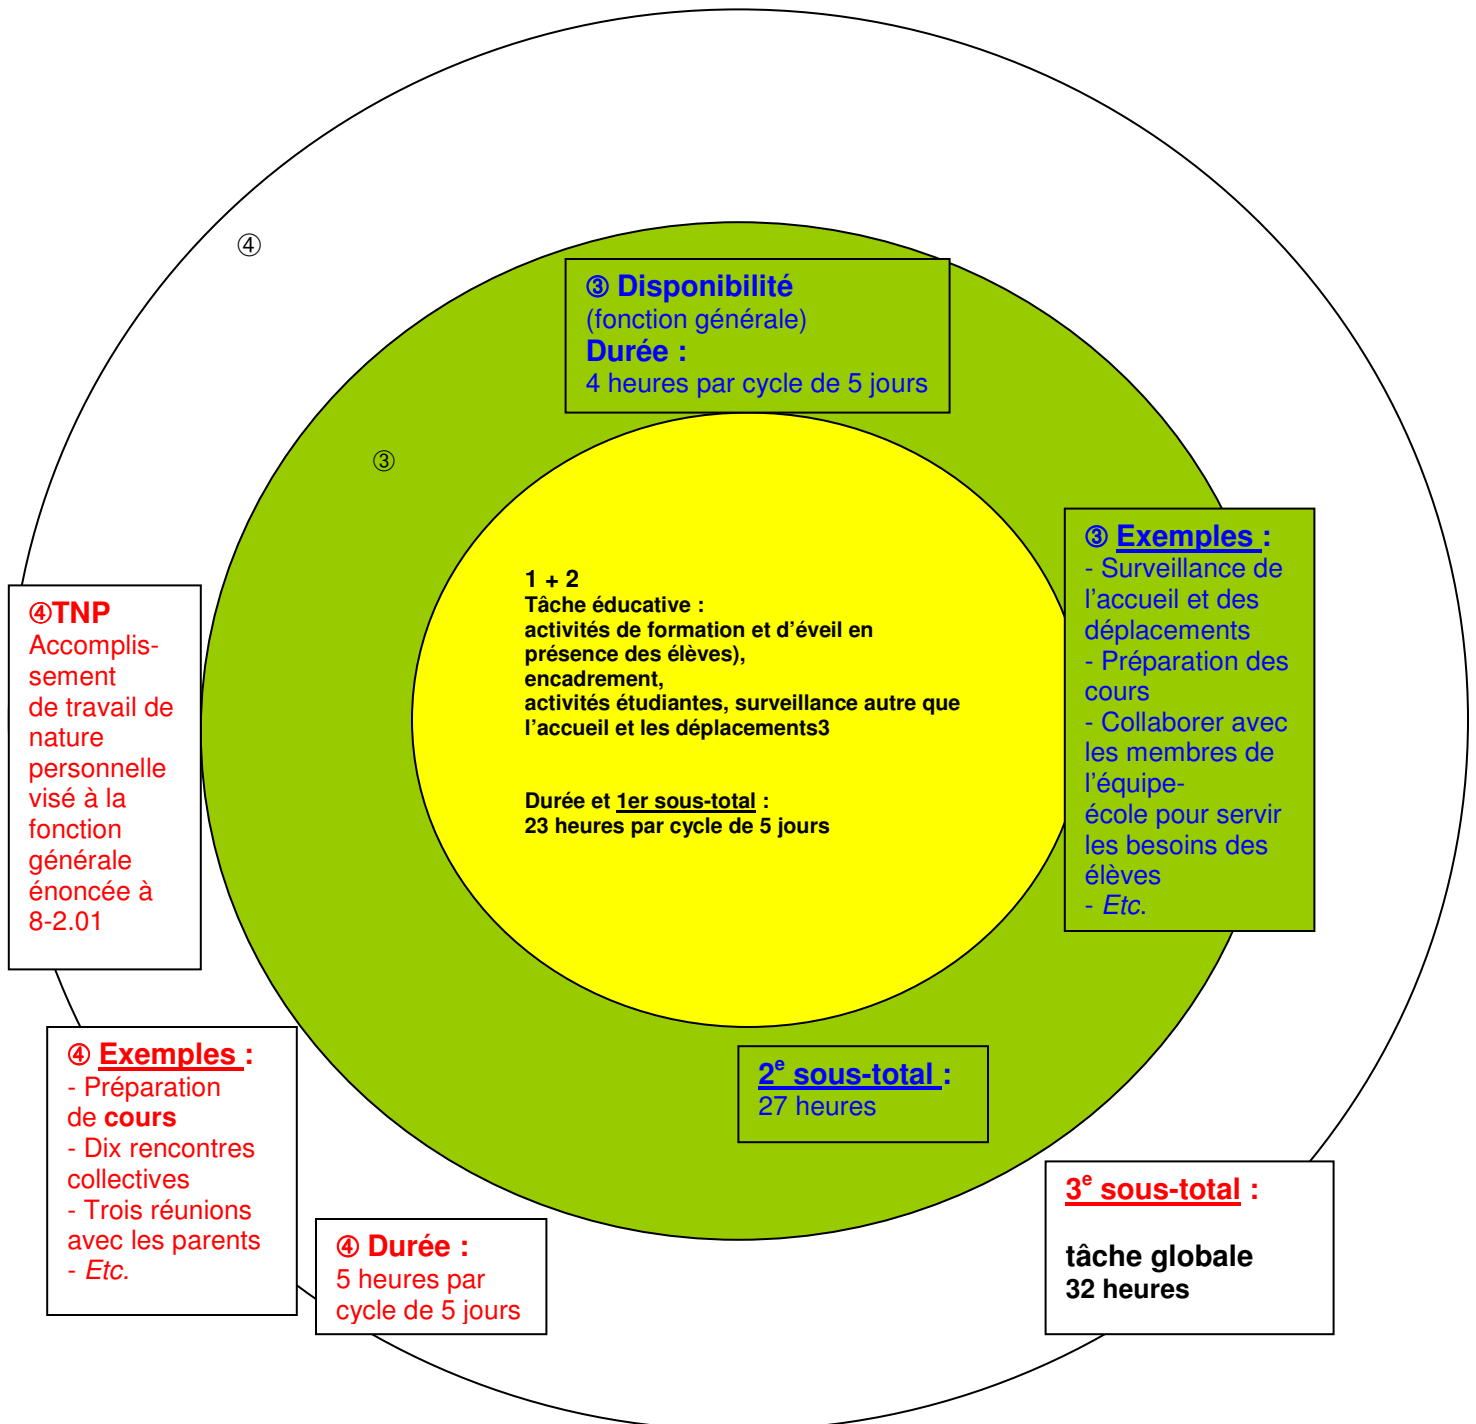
④

③ Disponibilité
(fonction générale)
Durée :
4 heures par cycle de 5 jours

③

③ Exemples :
- Surveillance de l'accueil et des déplacements
- Préparation des cours
- Collaborer avec les membres de l'équipe-école pour servir les besoins des élèves
- Etc.

1 + 2
Tâche éducative :
activités de formation et d'éveil en présence des élèves),
encadrement,
activités étudiantes, surveillance autre que l'accueil et les déplacements3

Durée et 1er sous-total :
23 heures par cycle de 5 jours

④TNP
Accomplissement de travail de nature personnelle visé à la fonction générale énoncée à 8-2.01

④ Exemples :
- Préparation de cours
- Dix rencontres collectives
- Trois réunions avec les parents
- Etc.

④ Durée :
5 heures par cycle de 5 jours

$2^e$ sous-total :
27 heures

$3^e$ sous-total :

tâche globale
32 heures